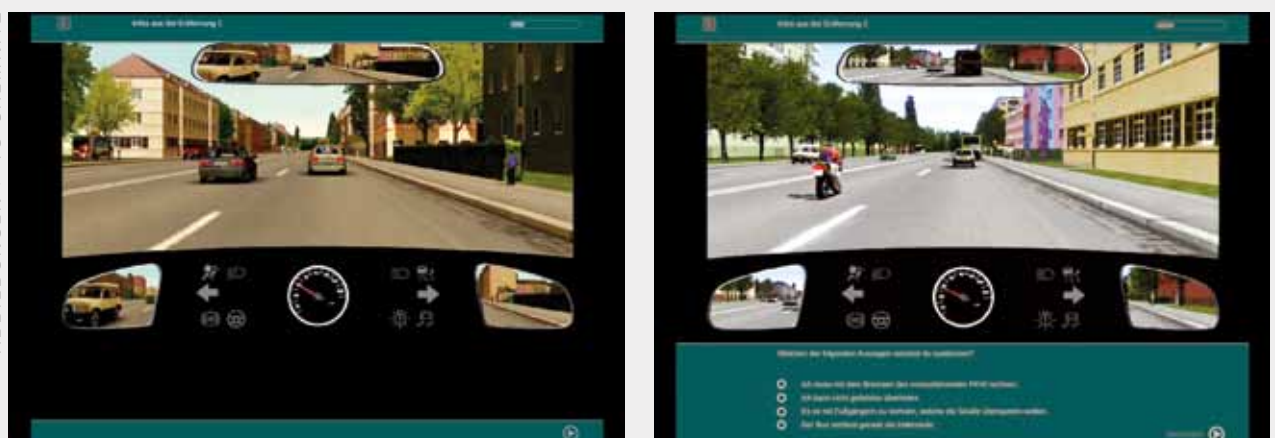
Infos aus der Erfahrung 1

Infos aus der Erfahrung 2

Welchen der folgenden Aussagen stimmst du zu/stimmen?

Ich muss mit dem Bremsen des vorausfahrenden PKW rechnen.
Ich kann nicht gefahrlos überholen.
Es ist mit Fußgängern zu rechnen, welche die Straße überqueren wollen.
Der Bus verlässt gerade die Haltestelle.

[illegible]